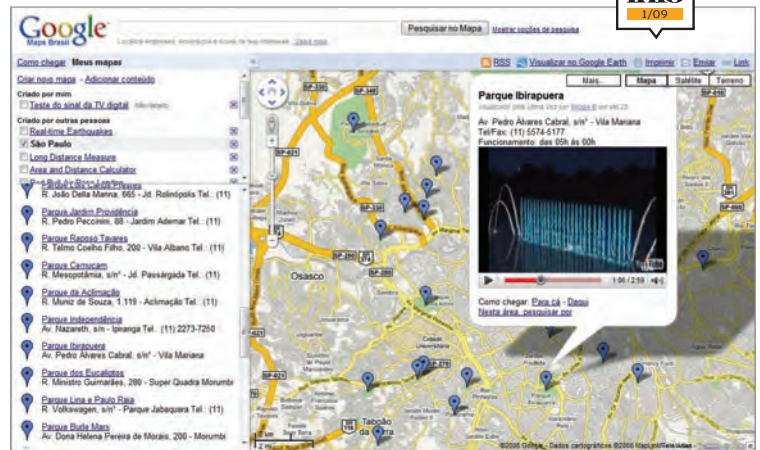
Google Maps Brasil

Pesquisar no Mapa Mostrar opções de pesquisa

1/09

Como chegar Meus mapas

RSS Visualizar no Google Earth Imprimir Enviar Link

Criar novo mapa - Adicionar conteúdo

Criado por mim

Teste do sinal da TV digital

Criado por outras pessoas

Real-time Earthquakes

São Paulo

Long Distance Measure

Area and Distance Calculator

R. João Della Manna, 665 - Jd. Rolinópolis Tel.: (11)

Parque Jardim Prudência
R. Pedro Paccoiani, 88 - Jardim Ademar Tel.: (11)

Parque Raposo Tavares
R. Telmo Coelho Filho, 200 - Vila Albano Tel.: (11)

Parque Carmocam
R. Mesopotâmia, s/nº - Jd. Passárgada Tel.: (11)

Parque da Aclimação
R. Muniz de Souza, 1.119 - Aclimação Tel.: (11)

Parque Independência
Av. Nazareth, s/n - Ipiranga Tel.: (11) 2273-7250

Parque Ibirapuera
Av. Pedro Álvares Cabral, s/nº - Vila Mariana

Parque dos Eucaliptos
R. Ministro Guimarães, 200 - Super Quadra Morumbi

Parque Lina e Paulo Raia
R. Volkswagen, s/nº - Parque Jabaquara Tel.: (11)

Parque Burle Marx
Av. Dona Helena Pereira de Morais, 200 - Morumbi

Mais... Mapa Satélite Terreno

Parque Ibirapuera

Av. Pedro Álvares Cabral, s/nº - Vila Mariana
Tel/Fax: (11) 5574-5177
Funcionamento: das 05h às 00h

1:04 / 2:59

Como chegar: Para cá - Daqui
Nesta área, pesquisar por

Osasco

Taboão da Serra

SP-330 SP-348 SP-021 SP-280 SP-270

©2008 Google - Dados cartográficos ©2008 MapLink/Tele Atlas